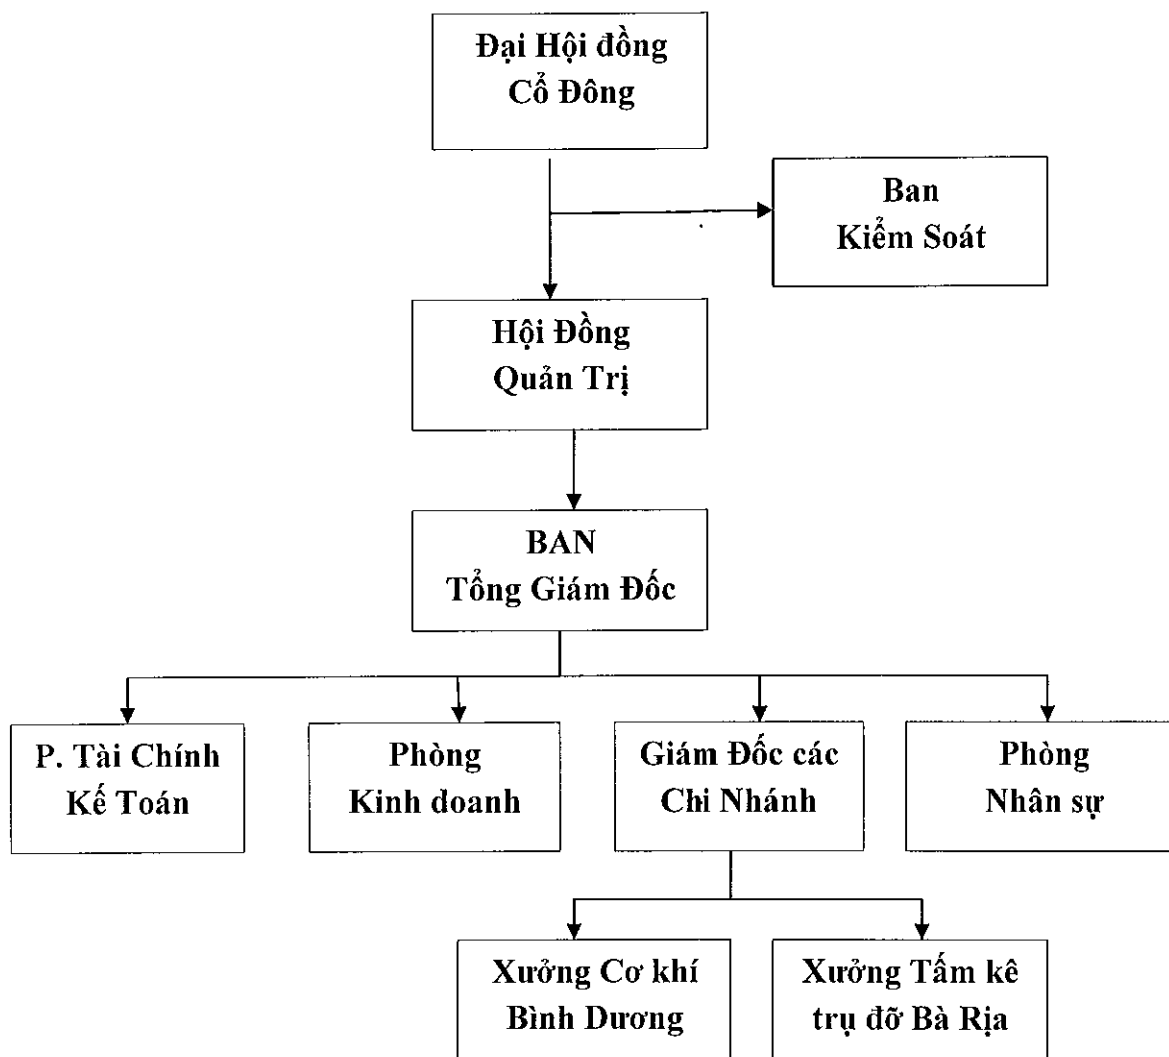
Đại Hội đồng
Cổ Đông

Ban
Kiểm Soát

Hội Đồng
Quản Trị

BAN
Tổng Giám Đốc

P. Tài Chính
Kế Toán

Phòng
Kinh doanh

Giám Đốc các
Chi Nhánh

Phòng
Nhân sự

Xưởng Cơ khí
Bình Dương

Xưởng Tấm kê
trụ đỡ Bà Rịa